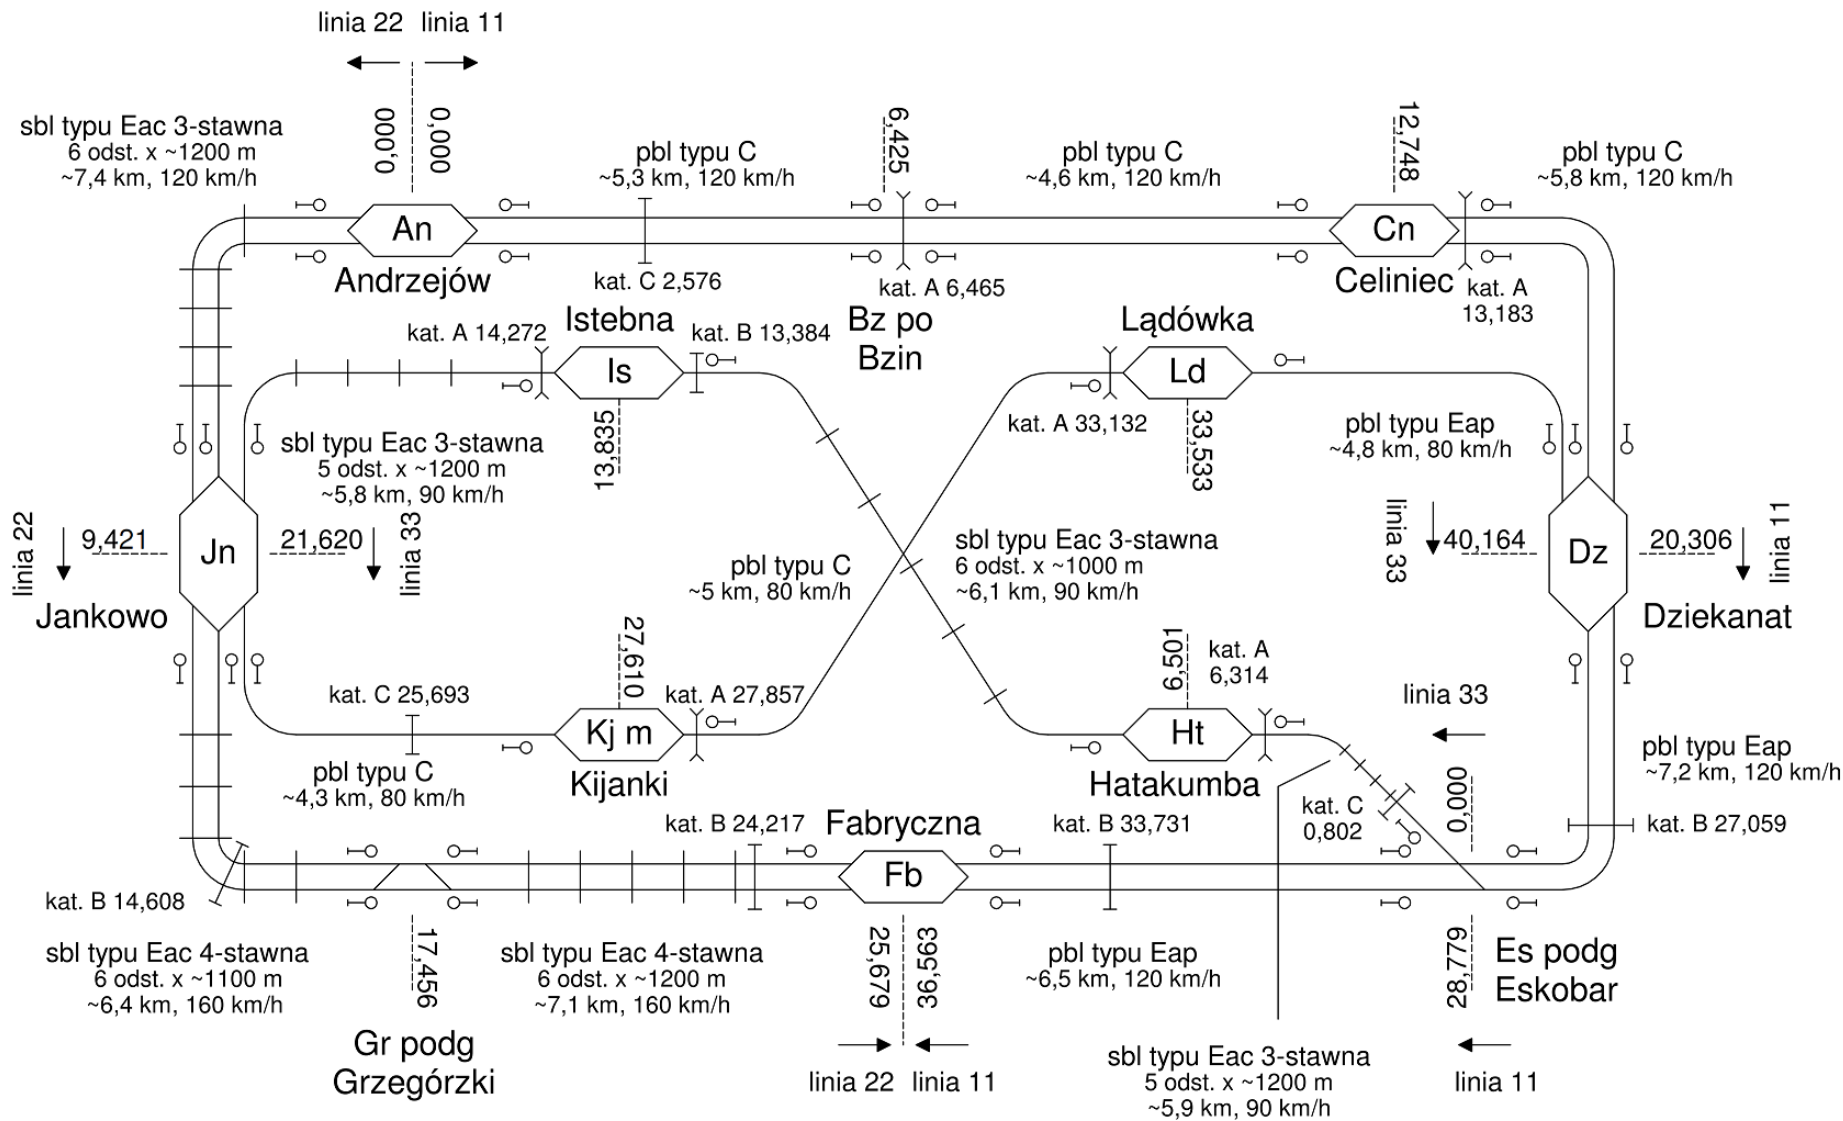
linia 22 linia 11

sbl typu Eac 3-stawna
6 odst. x ~1200 m
~7,4 km, 120 km/h

0,000 0,000

An
Andrzejów

pbl typu C
~5,3 km, 120 km/h

kat. C 2,576

6,425

kat. A 6,465

Bz po
Bzin

pbl typu C
~4,6 km, 120 km/h

12,748

Cn
Celiniec

kat. A
13,183

pbl typu C
~5,8 km, 120 km/h

kat. A 14,272

Istebna

Is

kat. B 13,384

13,835

Lądówka

Ld

kat. A 33,132

33,533

pbl typu Eap
~4,8 km, 80 km/h

sbl typu Eac 3-stawna
5 odst. x ~1200 m
~5,8 km, 90 km/h

linia 22

9,421

Jn

21,620

linia 33

Jankowo

pbl typu C
~5 km, 80 km/h

sbl typu Eac 3-stawna
6 odst. x ~1000 m
~6,1 km, 90 km/h

linia 33

40,164

Dz

20,306

linia 11

Dziekanat

27,610

kat. C 25,693

kat. A 27,857

Kj m
Kijanki

pbl typu C
~4,3 km, 80 km/h

6,501

kat. A
6,314

Ht
Hatakumba

linia 33

pbl typu Eap
~7,2 km, 120 km/h

kat. C
0,802

0,000

kat. B 24,217

Fabryczna

kat. B 33,731

kat. B 27,059

Fb

kat. B 14,608

sbl typu Eac 4-stawna
6 odst. x ~1100 m
~6,4 km, 160 km/h

17,456

sbl typu Eac 4-stawna
6 odst. x ~1200 m
~7,1 km, 160 km/h

25,679 36,563

pbl typu Eap
~6,5 km, 120 km/h

28,779

Es podg
Eskobar

Gr podg
Grzegórzki

linia 22 linia 11

sbl typu Eac 3-stawna
5 odst. x ~1200 m
~5,9 km, 90 km/h

linia 11